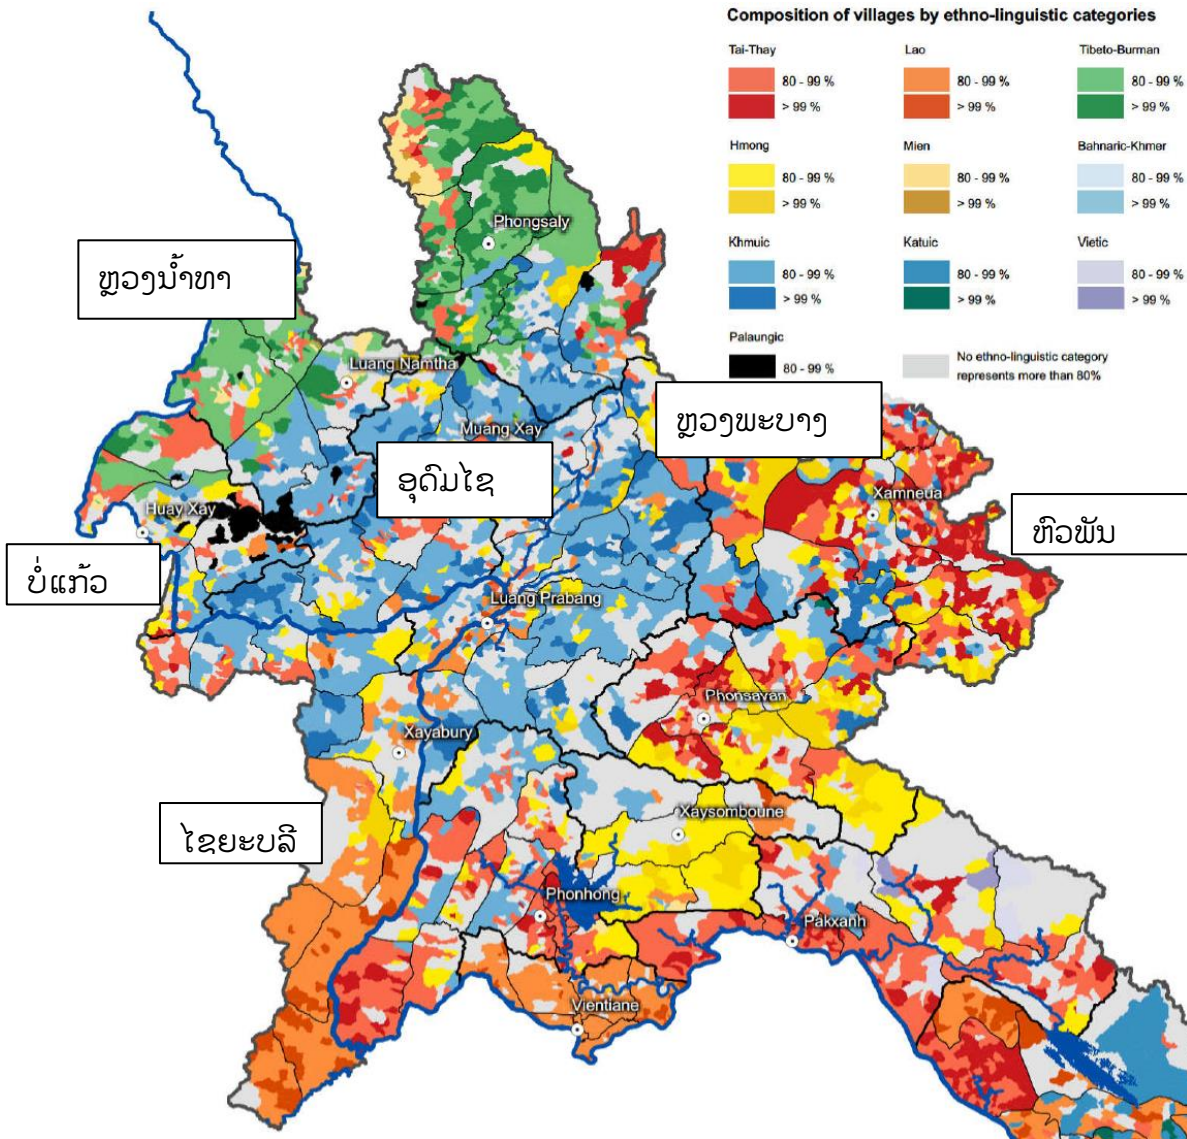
Composition of villages by ethno-linguistic categories

Tai-Thay
80 - 99 %
> 99 %

Lao
80 - 99 %
> 99 %

Tibeto-Burman
80 - 99 %
> 99 %

Hmong
80 - 99 %
> 99 %

Mien
80 - 99 %
> 99 %

Bahnaric-Khmer
80 - 99 %
> 99 %

Khmuic
80 - 99 %
> 99 %

Katuic
80 - 99 %
> 99 %

Vietic
80 - 99 %
> 99 %

Palaungic
80 - 99 %

No ethno-linguistic category represents more than 80%

ຫຼວງນໍ້າທາ

Phongsaly

Luang Namtha

ຫຼວງພະບາງ

Muang Xay

ອຸດົມໄຊ

Huay Xay

Xamneua

ຫົວພັນ

ບໍ່ແກ້ວ

Luang Prabang

Phonsavan

Xayabury

Xaysomboune

ໄຊຍະບລີ

Phonhong

Pakxanh

Vientiane